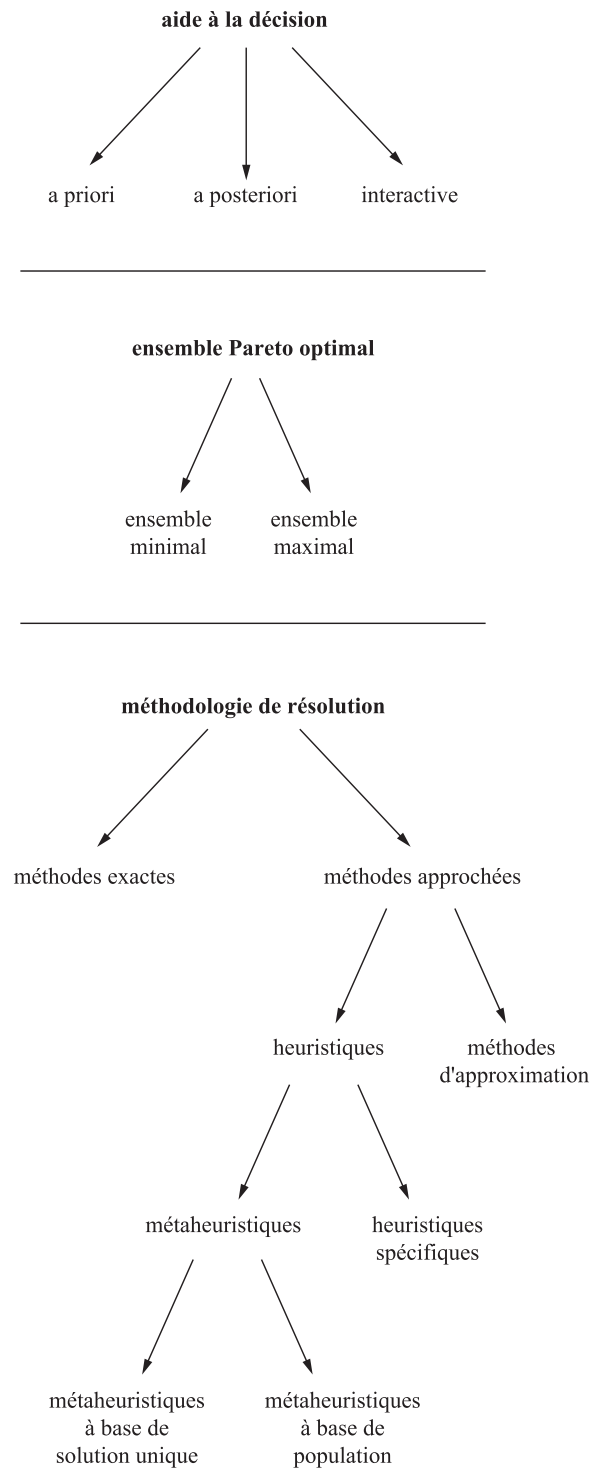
**aide à la décision**

a priori

a posteriori

interactive

**ensemble Pareto optimal**

ensemble minimal

ensemble maximal

**méthodologie de résolution**

méthodes exactes

méthodes approchées

heuristiques

méthodes d'approximation

métaheuristiques

heuristiques spécifiques

métaheuristiques à base de solution unique

métaheuristiques à base de population